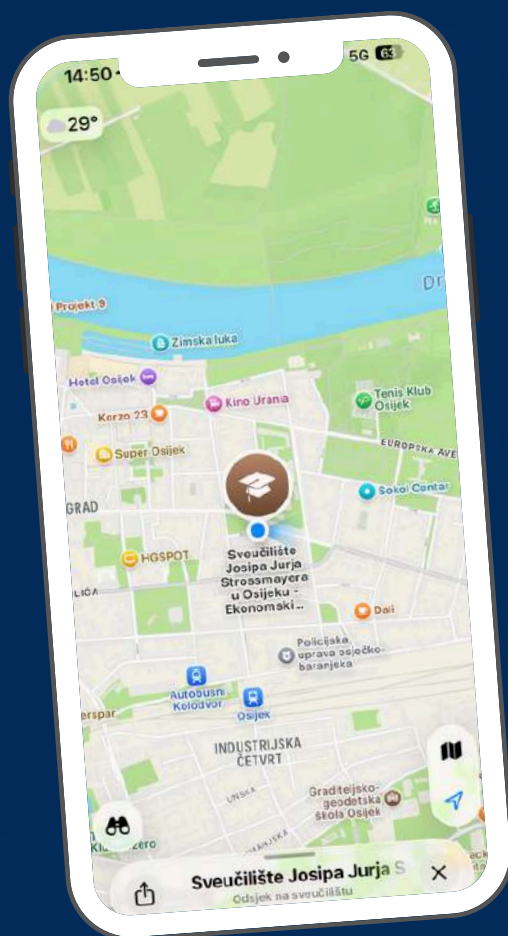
14:50
5G 63
29°
Dr
Projekt 9
Zimska luka
Hotel Osijek
Tenis Klub Osijek
Korzo 23
Kino Urania
Super Osijek
EUROPSKA AVE
Sokol Centar
GRAD
HGSPOT
Sveučilište Josipa Jurja Strossmayera u Osijeku - Ekonomski...
LICA
Dali
Policijska uprava osječko-baranjska
Autobusni Kolodvor
Osijek
erspar
INDUSTRIJSKA ČETVRT
Graditeljsko-geodetska škola Osijek
UNSKA
Kl zero
Sveučilište Josipa Jurja S
Odsjek na sveučilištu